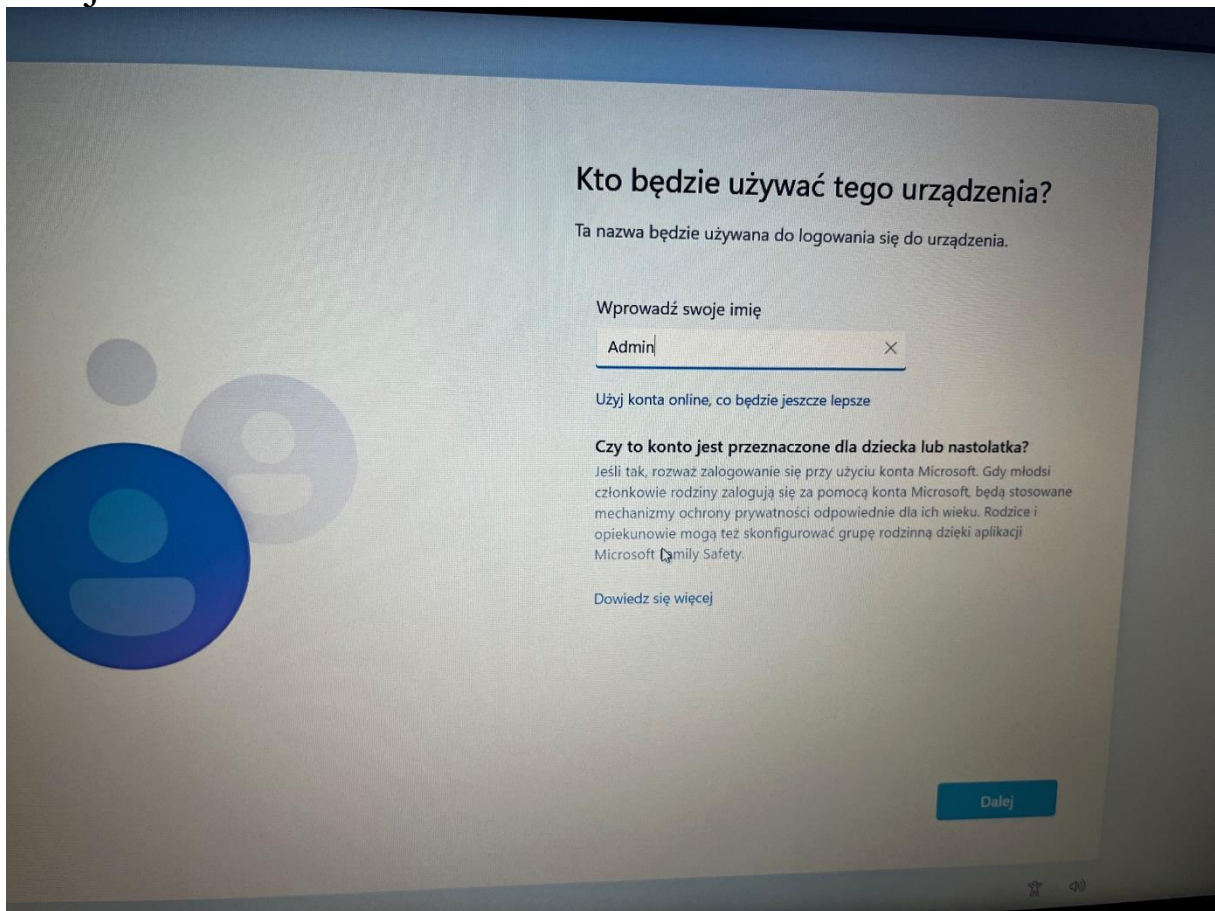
Kto będzie używać tego urządzenia?

Ta nazwa będzie używana do logowania się do urządzenia.

Wprowadź swoje imię

Admin

Użyj konta online, co będzie jeszcze lepsze

Czy to konto jest przeznaczone dla dziecka lub nastolatka?

Jeśli tak, rozważ zalogowanie się przy użyciu konta Microsoft. Gdy młodsi członkowie rodziny zalogują się za pomocą konta Microsoft, będą stosowane mechanizmy ochrony prywatności odpowiednie dla ich wieku. Rodzice i opiekunowie mogą też skonfigurować grupę rodzinną dzięki aplikacji Microsoft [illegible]mily Safety.

Dowiedz się więcej

Dalej